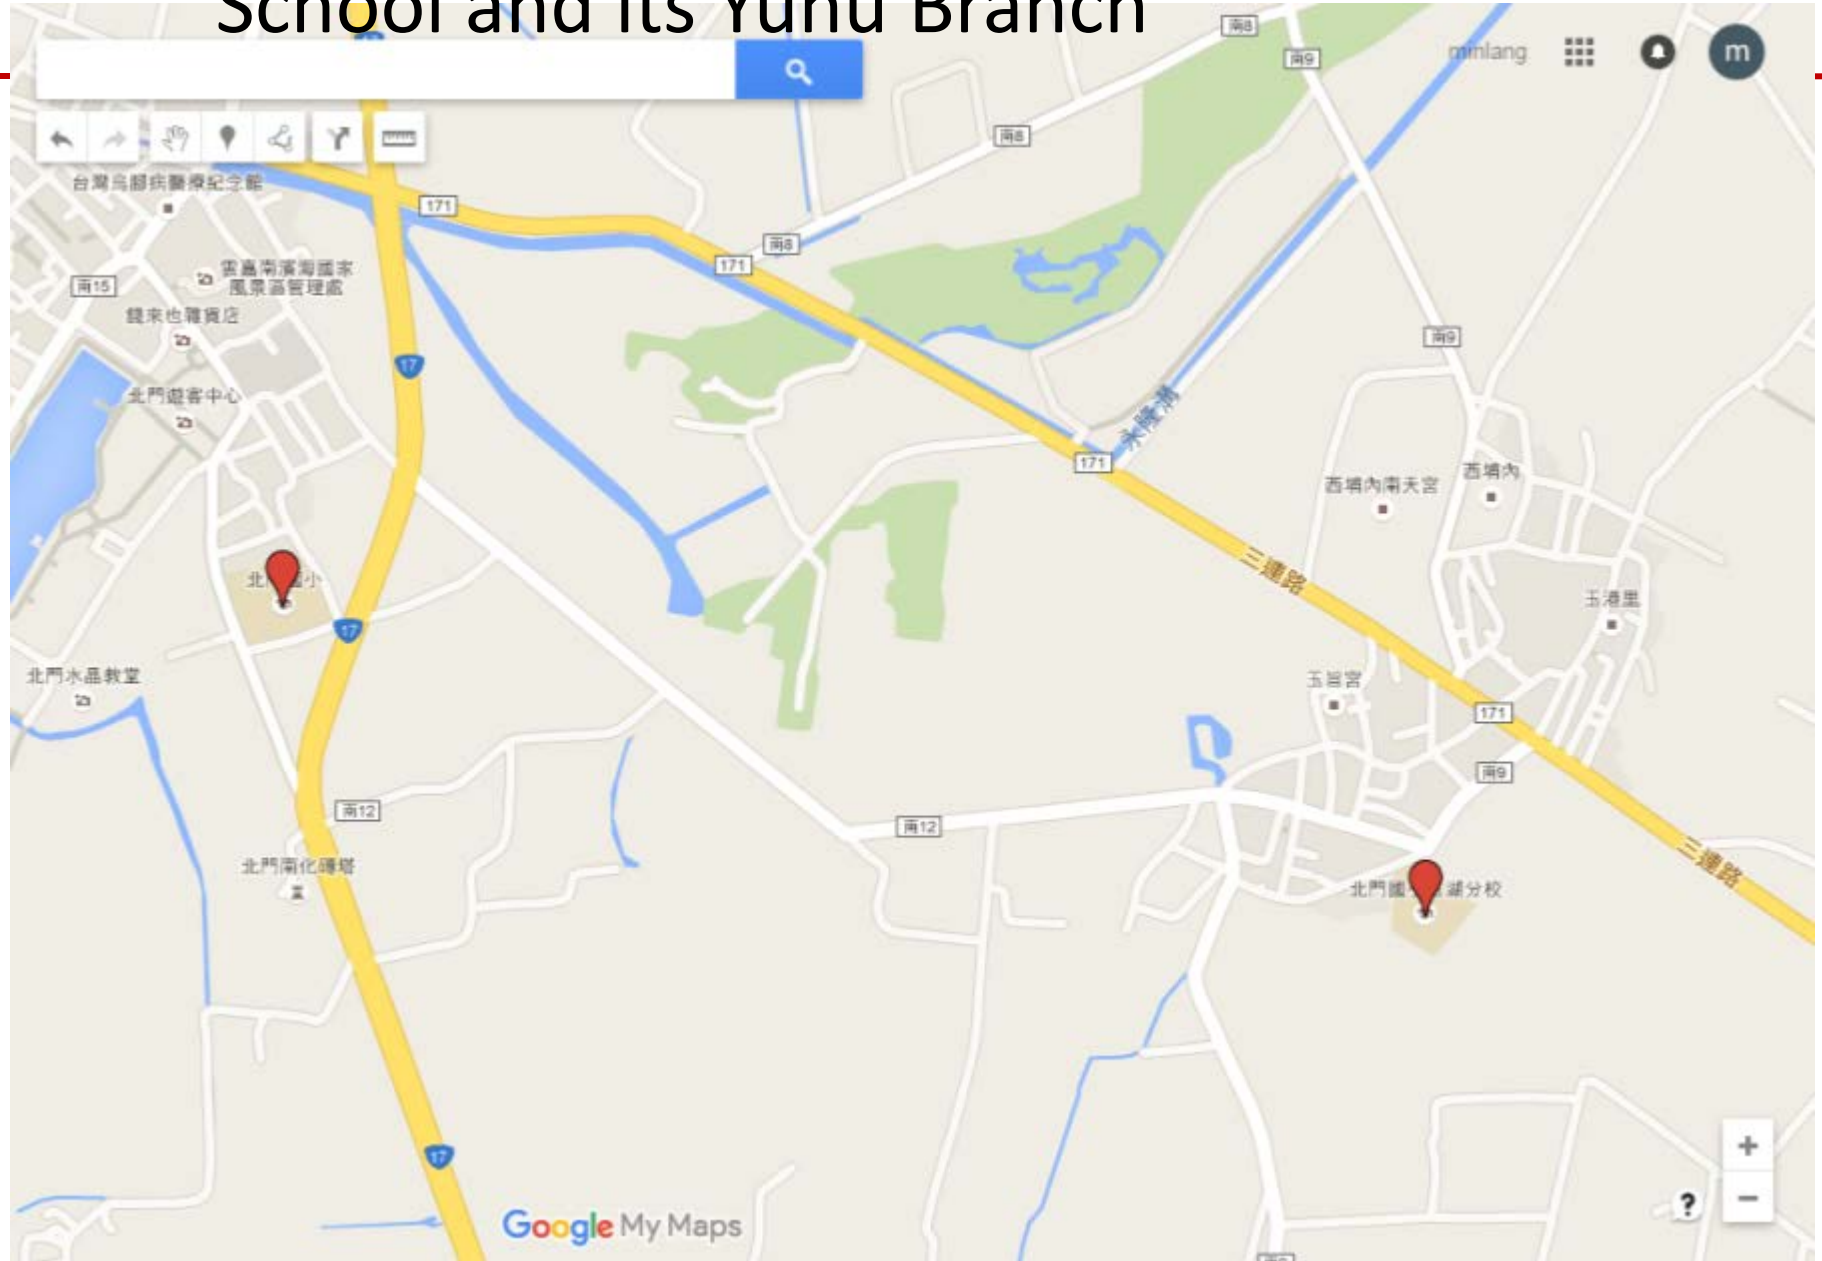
School and its Yunu Branch

minlang

m

台灣烏腳病醫療紀念館

雲嘉南濱海國家風景區管理處

錢來也雜貨店

北門遊客中心

北門國小

北門水晶教堂

北門南化鑄塔

南8

南9

南15

171

17

南12

永隆溝

三慶路

西埔內南天宮

西埔內

玉港里

玉旨宮

北門國 潮分校

Google My Maps

+

−

?